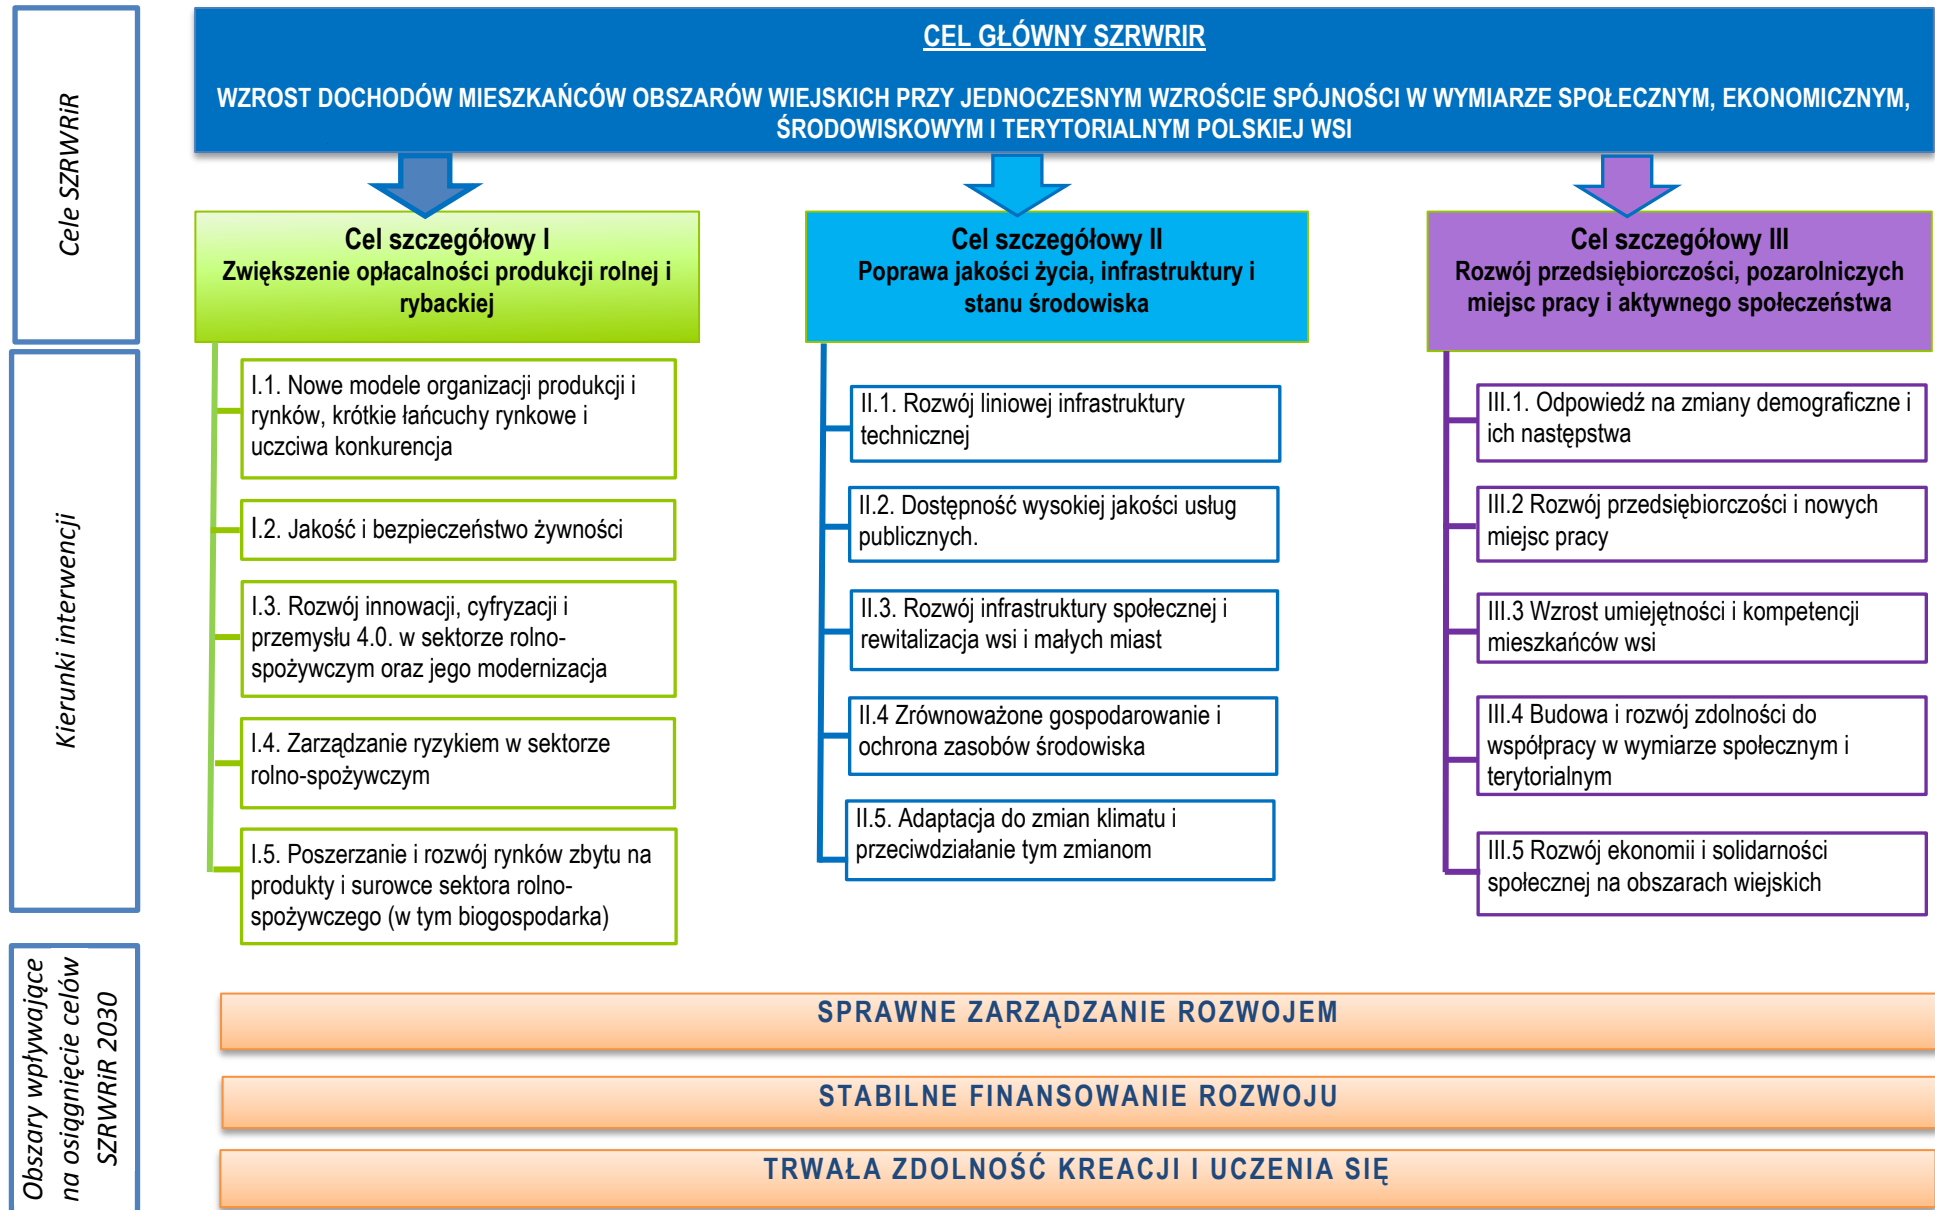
Cele SZRWRiR

CEL GŁÓWNY SZRWRIR

WZROST DOCHODÓW MIESZKAŃCÓW OBSZARÓW WIEJSKICH PRZY JEDNOCZESNYM WZROŚCIE SPÓJNOŚCI W WYMIARZE SPOŁECZNYM, EKONOMICZNYM, ŚRODOWISKOWYM I TERYTORIALNYM POLSKIEJ WSI

Kierunki interwencji

Cel szczegółowy I
Zwiększenie opłacalności produkcji rolnej i rybackiej

I.1. Nowe modele organizacji produkcji i rynków, krótkie łańcuchy rynkowe i uczciwa konkurencja

I.2. Jakość i bezpieczeństwo żywności

I.3. Rozwój innowacji, cyfryzacji i przemysłu 4.0. w sektorze rolno-spożywczym oraz jego modernizacja

I.4. Zarządzanie ryzykiem w sektorze rolno-spożywczym

I.5. Poszerzanie i rozwój rynków zbytu na produkty i surowce sektora rolno-spożywczego (w tym biogospodarka)

Cel szczegółowy II
Poprawa jakości życia, infrastruktury i stanu środowiska

II.1. Rozwój liniowej infrastruktury technicznej

II.2. Dostępność wysokiej jakości usług publicznych.

II.3. Rozwój infrastruktury społecznej i rewitalizacja wsi i małych miast

II.4 Zrównoważone gospodarowanie i ochrona zasobów środowiska

II.5. Adaptacja do zmian klimatu i przeciwdziałanie tym zmianom

Cel szczegółowy III
Rozwój przedsiębiorczości, pozarolniczych miejsc pracy i aktywnego społeczeństwa

III.1. Odpowiedź na zmiany demograficzne i ich następstwa

III.2 Rozwój przedsiębiorczości i nowych miejsc pracy

III.3 Wzrost umiejętności i kompetencji mieszkańców wsi

III.4 Budowa i rozwój zdolności do współpracy w wymiarze społecznym i terytorialnym

III.5 Rozwój ekonomii i solidarności społecznej na obszarach wiejskich

Obszary wpływające na osiągnięcie celów SZRWRiR 2030

SPRAWNE ZARZĄDZANIE ROZWOJEM

STABILNE FINANSOWANIE ROZWOJU

TRWAŁA ZDOLNOŚĆ KREACJI I UCZENIA SIĘ